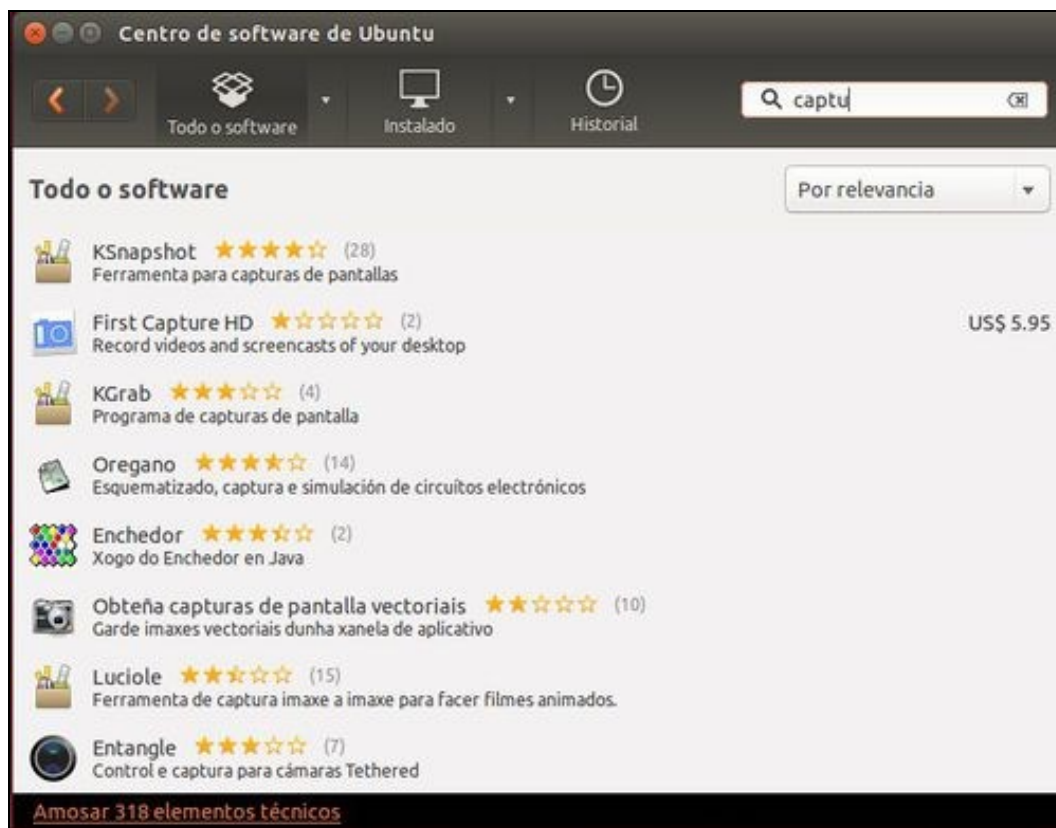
Centro de software de Ubuntu

Todo o software
Instalado
Historial
captu

Todo o software
Por relevancia

KSnapshot ★★★★☆ (28)
Ferramenta para capturas de pantallas

First Capture HD ★☆☆☆☆ (2)
Record videos and screencasts of your desktop
US$ 5.95

KGrab ★★★☆☆ (4)
Programa de capturas de pantalla

Oregano ★★★★☆ (14)
Esquematizado, captura e simulación de circuítos electrónicos

Enchedor ★★★½☆ (2)
Xogo do Enchedor en Java

Obteña capturas de pantalla vectoriais ★★☆☆☆ (10)
Garde imaxes vectoriais dunha xanela de aplicativo

Luciole ★★½☆☆ (15)
Ferramenta de captura imaxe a imaxe para facer filmes animados.

Entangle ★★★☆☆ (7)
Control e captura para cámaras Tethered

Amosar 318 elementos técnicos